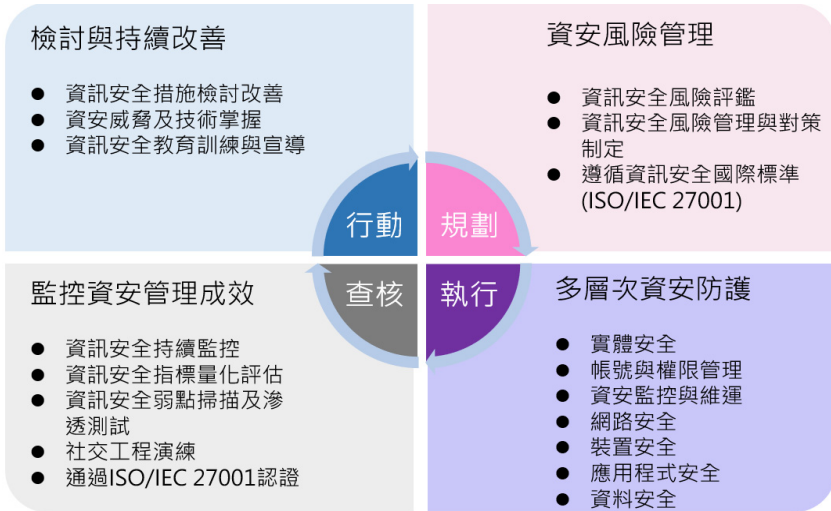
檢討與持續改善

- 資訊安全措施檢討改善
- 資安威脅及技術掌握
- 資訊安全教育訓練與宣導

資安風險管理

- 資訊安全風險評鑑
- 資訊安全風險管理與對策制定
- 遵循資訊安全國際標準 (ISO/IEC 27001)

行動

規劃

查核

執行

監控資安管理成效

- 資訊安全持續監控
- 資訊安全指標量化評估
- 資訊安全弱點掃描及滲透測試
- 社交工程演練
- 通過ISO/IEC 27001認證

多層次資安防護

- 實體安全
- 帳號與權限管理
- 資安監控與維運
- 網路安全
- 裝置安全
- 應用程式安全
- 資料安全